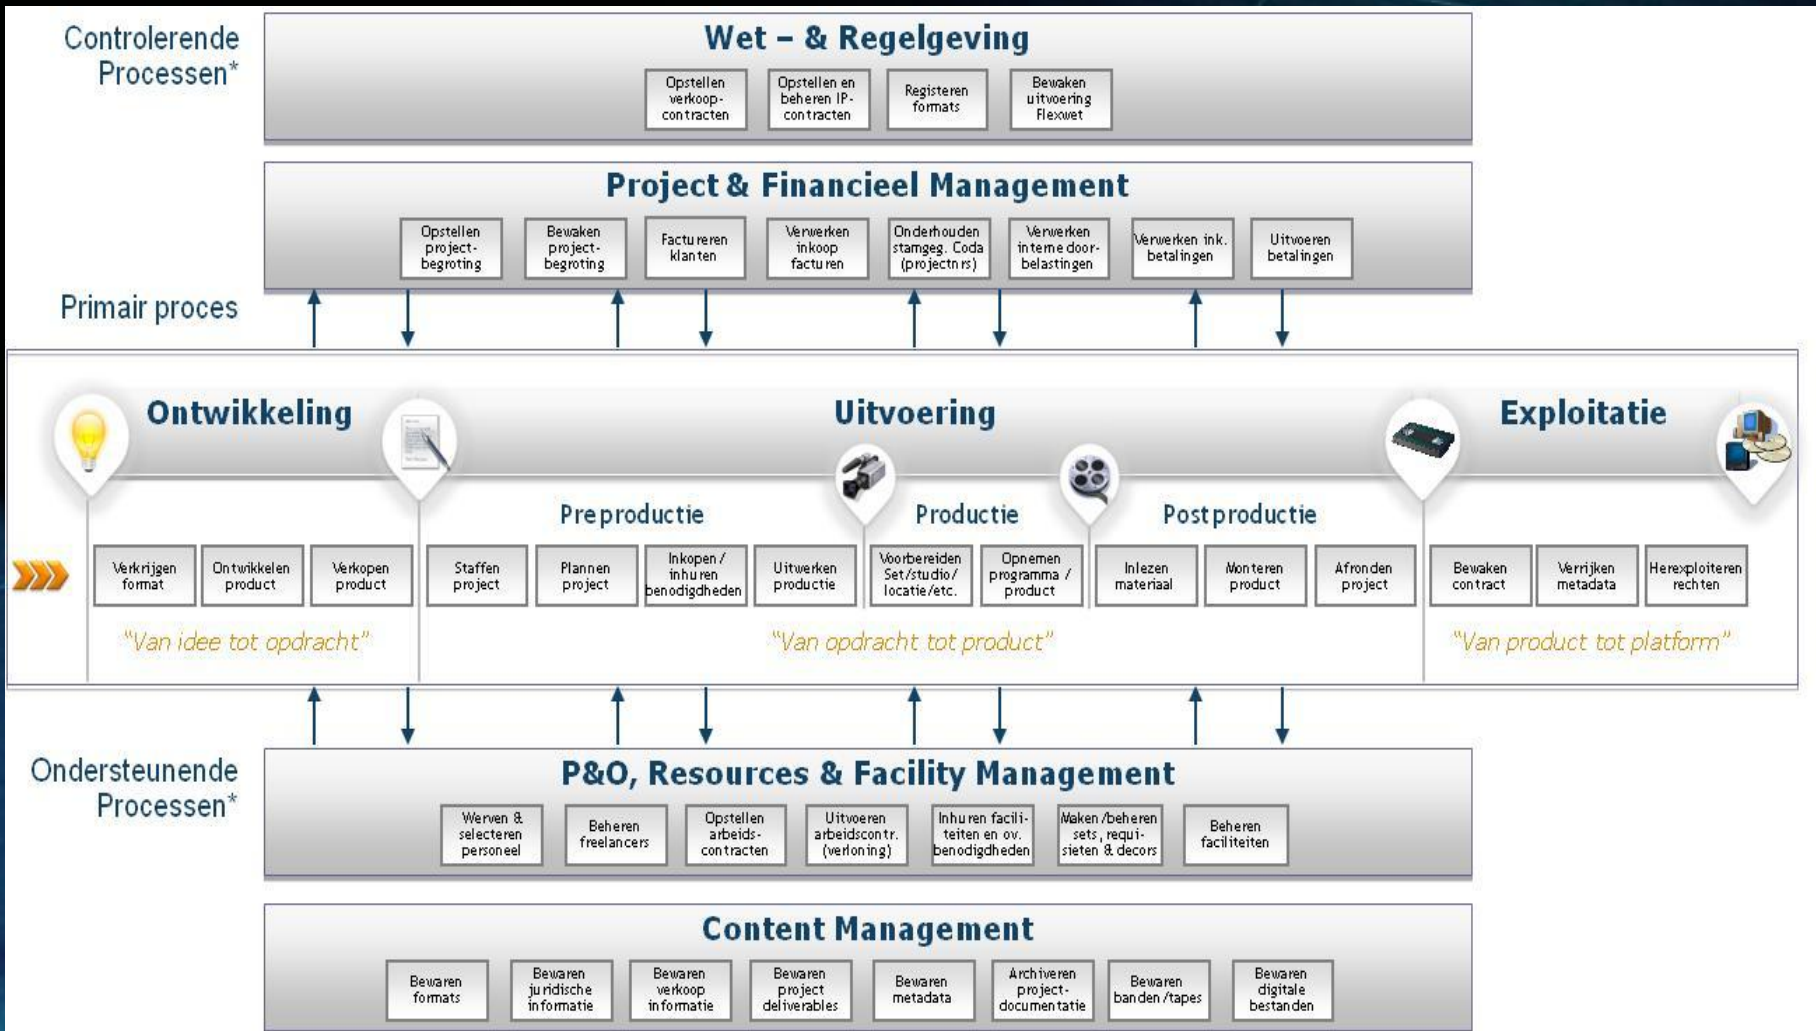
Controlerende Processen*

Wet – & Regelgeving

Opstellen verkoop-contracten

Opstellen en beheren IP-contracten

Registeren formats

Bewaken uitvoering Flexwet

Project & Financieel Management

Opstellen project-begroting

Bewaken project-begroting

Factureren klanten

Verwerken inkoop facturen

Onderhouden stamgeg. Coda (projectnrs)

Verwerken interne door-belastingen

Verwerken ink. betalingen

Uitvoeren betalingen

Primair proces

Ontwikkeling

Uitvoering

Exploitatie

Preproductie

Productie

Postproductie

Verkrijgen format

Ontwikkelen product

Verkopen product

Staffen project

Plannen project

Inkopen / inhuren benodigdheden

Uitwerken productie

Voorbereiden Set/studio/ locatie/etc.

Opnemen programma / product

Inlezen materiaal

Monteren product

Afronden project

Bewaken contract

Verrijken metadata

Herexploiteren rechten

"Van idee tot opdracht"

"Van opdracht tot product"

"Van product tot platform"

Ondersteunende Processen*

P&O, Resources & Facility Management

Werven & selecteren personeel

Beheren freelancers

Opstellen arbeids-contracten

Uitvoeren arbeidscontr. (verloning)

Inhuren facili-teiten en ov. benodigdheden

Maken /beheren sets, requi-sieten & decors

Beheren faciliteiten

Content Management

Bewaren formats

Bewaren juridische informatie

Bewaren verkoop informatie

Bewaren project deliverables

Bewaren metadata

Archiveren project-documentatie

Bewaren banden /tapes

Bewaren digitale bestanden